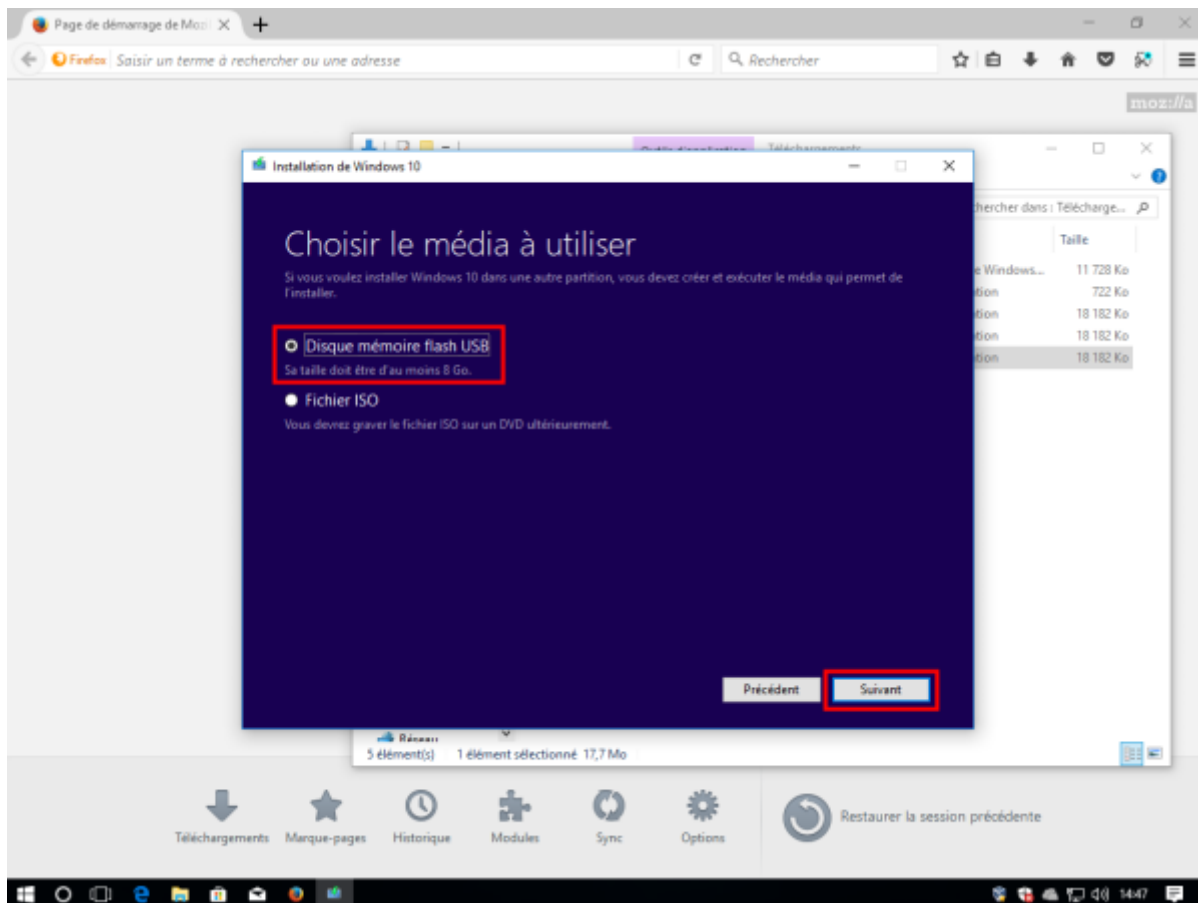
Page de démarrage de Moz

Firefox Saisir un terme à rechercher ou une adresse

Rechercher

moz://a

Téléchargements

hercher dans : Télécharge...

Taille

e Windows... 11 728 Ko
tion 722 Ko
tion 18 182 Ko
tion 18 182 Ko
tion 18 182 Ko

Installation de Windows 10

Choisir le média à utiliser

Si vous voulez installer Windows 10 dans une autre partition, vous devez créer et exécuter le média qui permet de l'installer.

Disque mémoire flash USB
Sa taille doit être d'au moins 8 Go.

Fichier ISO
Vous devrez graver le fichier ISO sur un DVD ultérieurement.

Précédent

Suivant

Réseau

5 élément(s) 1 élément sélectionné 17,7 Mo

Téléchargements Marque-pages Historique Modules Sync Options

Restaurer la session précédente

14:47